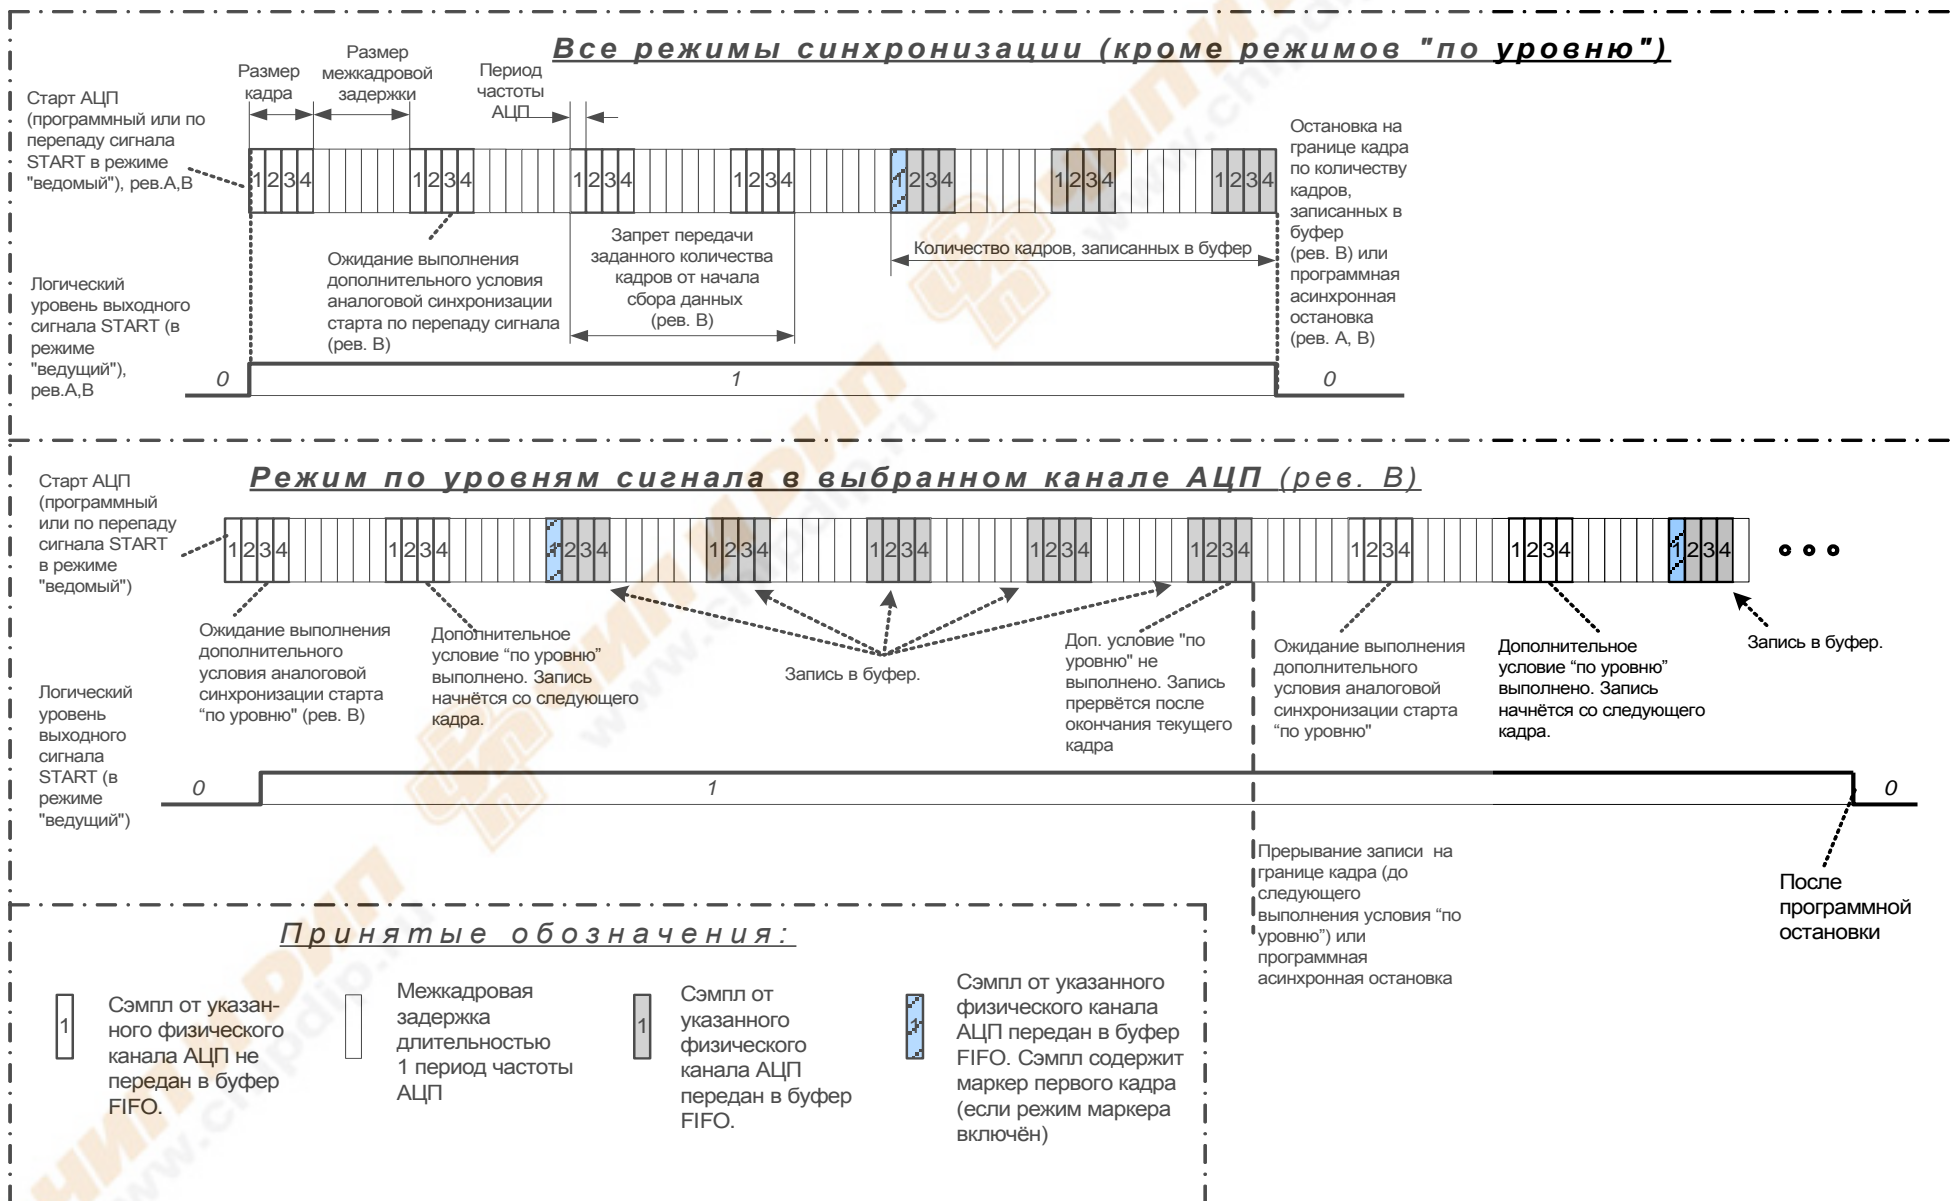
Все режимы синхронизации (кроме режимов "по уровню")

Размер кадра

Размер межкадровой задержки

Период частоты АЦП

Старт АЦП (программный или по перепаду сигнала START в режиме "ведомый"), рев.А,В

1234 1234 1234 1234 1234 1234 1234

Остановка на границе кадра по количеству кадров, записанных в буфер (рев. В) или программная асинхронная остановка (рев. А, В)

Ожидание выполнения дополнительного условия аналоговой синхронизации старта по перепаду сигнала (рев. В)

Запрет передачи заданного количества кадров от начала сбора данных (рев. В)

Количество кадров, записанных в буфер

Логический уровень выходного сигнала START (в режиме "ведущий"), рев.А,В

0 1 0

Режим по уровням сигнала в выбранном канале АЦП (рев. В)

Старт АЦП (программный или по перепаду сигнала START в режиме "ведомый")

1234 1234 1234 1234 1234 1234 1234 1234 1234 1234

Ожидание выполнения дополнительного условия аналоговой синхронизации старта "по уровню" (рев. В)

Дополнительное условие "по уровню" выполнено. Запись начнётся со следующего кадра.

Запись в буфер.

Доп. условие "по уровню" не выполнено. Запись прервётся после окончания текущего кадра

Ожидание выполнения дополнительного условия аналоговой синхронизации старта "по уровню"

Дополнительное условие "по уровню" выполнено. Запись начнётся со следующего кадра.

Запись в буфер.

Логический уровень выходного сигнала START (в режиме "ведущий")

0 1 0

Прерывание записи на границе кадра (до следующего выполнения условия "по уровню") или программная асинхронная остановка

После программной остановки

Принятые обозначения:

1 Сэмпл от указанного физического канала АЦП не передан в буфер FIFO.

Межкадровая задержка длительностью 1 период частоты АЦП

1 Сэмпл от указанного физического канала АЦП передан в буфер FIFO.

1 Сэмпл от указанного физического канала АЦП передан в буфер FIFO. Сэмпл содержит маркер первого кадра (если режим маркера включён)